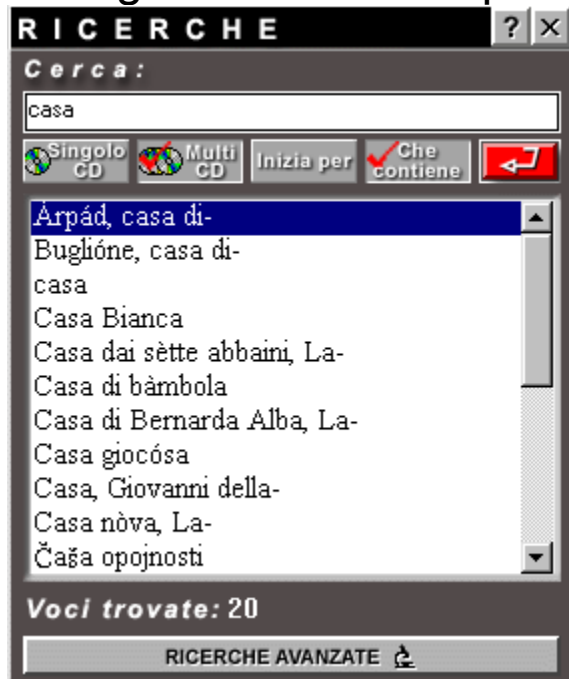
RICERCHE ? ×

Cerca:

casa

Singolo CD Multi CD Inizia per Che contiene

Árpád, casa di-
Buglióne, casa di-
casa
Casa Bianca
Casa dai sètte abbaini, La-
Casa di bàmbola
Casa di Bernarda Alba, La-
Casa giocósa
Casa, Giovanni della-
Casa nòva, La-
Čaša opojnosti

Voci trovate: 20

RICERCHE AVANZATE